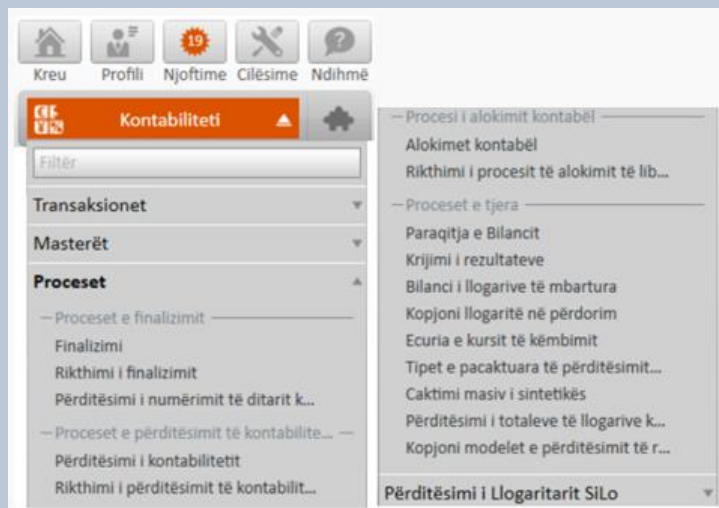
Kreu Profili 19 Njoftime Cilësime Ndihmë

Kontabiliteti

Filtër

Transaksionet

Masterët

Proceset

— Proceset e finalizimit —

Finalizimi

Rikthimi i finalizimit

Përditësimi i numërimit të ditarit k...

— Proceset e përditësimit të kontabilite... —

Përditësimi i kontabilitetit

Rikthimi i përditësimit të kontabilit...

— Procesi i alokimit kontabël —

Alokimet kontabël

Rikthimi i procesit të alokimit të lib...

— Proceset e tjera —

Paraqitja e Bilancit

Krijimi i rezultateve

Bilanci i llogarive të mbartura

Kopjoni llogaritë në përdorim

Ecuria e kursit të këmbimit

Tipet e pacaktuara të përditësimit...

Caktimi masiv i sintetikës

Përditësimi i totaleve të llogarive k...

Kopjoni modelet e përditësimit të r...

Përditësimi i Llogaritarit SiLo